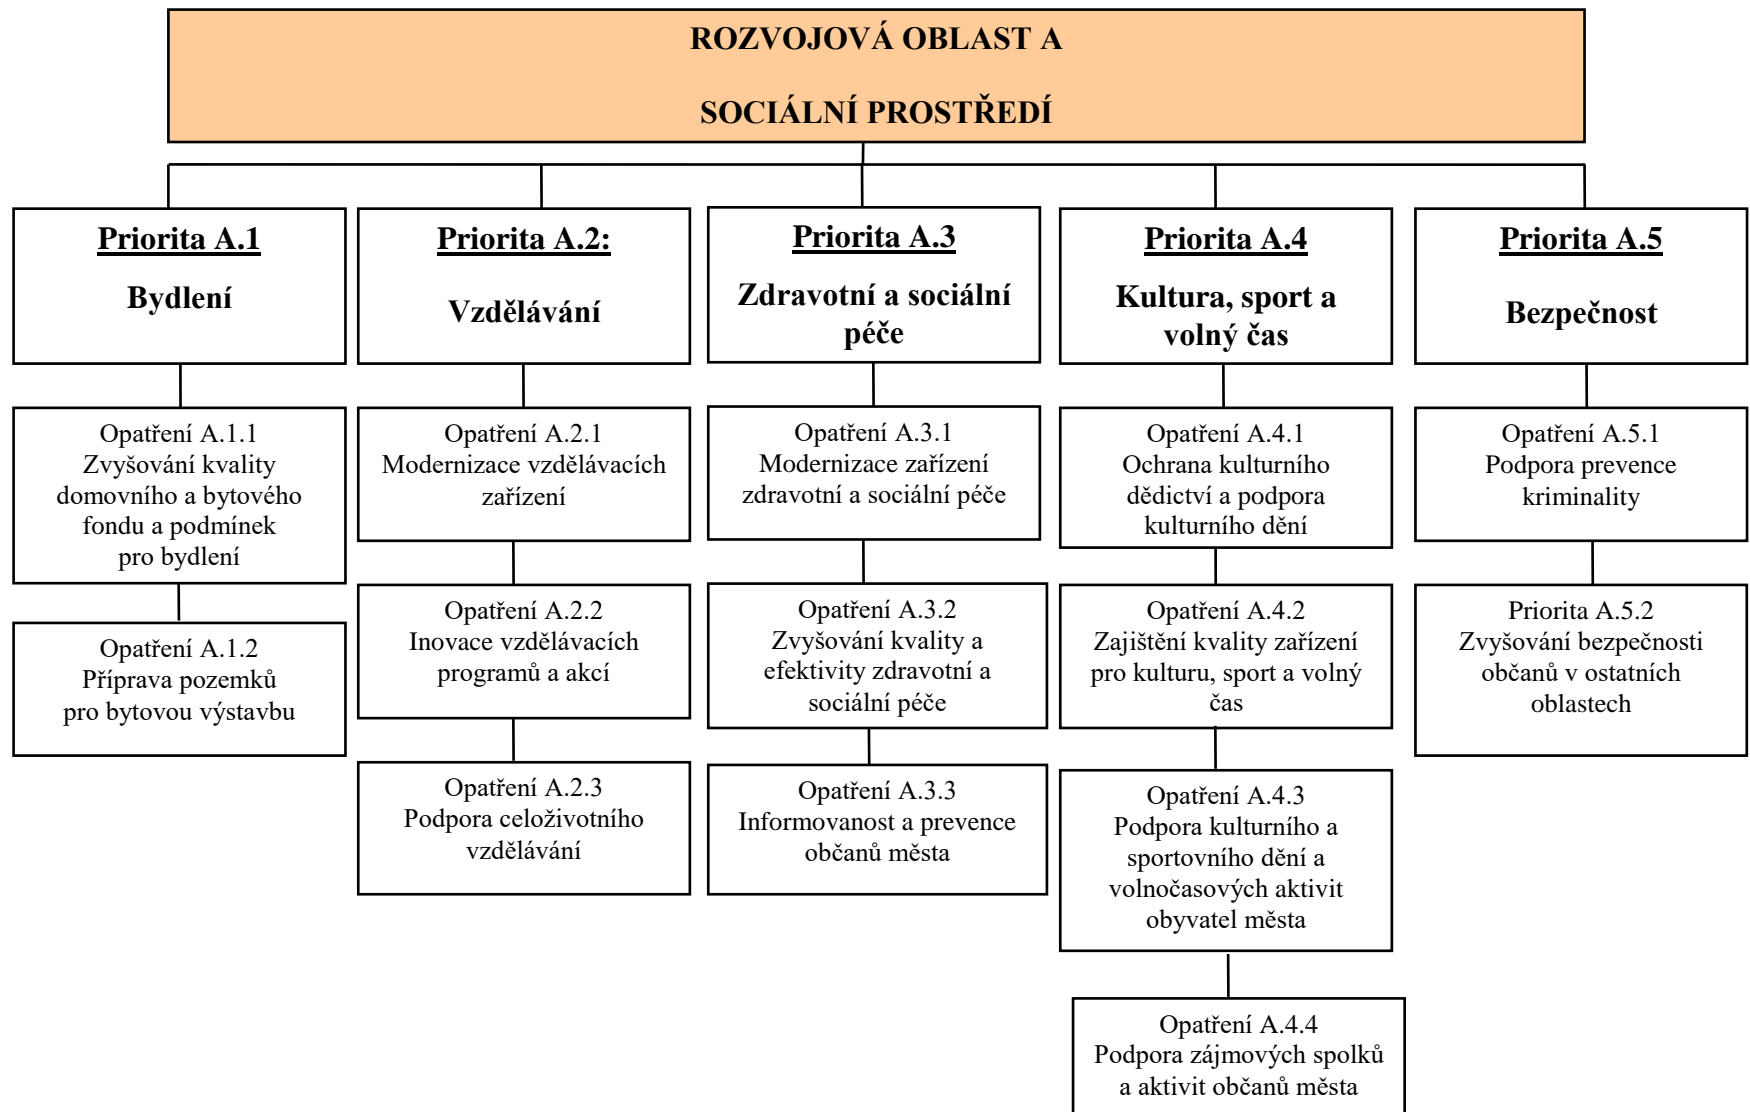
ROZVOJOVÁ OBLAST A

SOCIÁLNÍ PROSTŘEDÍ

Priorita A.1
Bydlení

Opatření A.1.1
Zvyšování kvality domovního a bytového fondu a podmínek pro bydlení

Opatření A.1.2
Příprava pozemků pro bytovou výstavbu

Priorita A.2:
Vzdělávání

Opatření A.2.1
Modernizace vzdělávacích zařízení

Opatření A.2.2
Inovace vzdělávacích programů a akcí

Opatření A.2.3
Podpora celoživotního vzdělávání

Priorita A.3
Zdravotní a sociální péče

Opatření A.3.1
Modernizace zařízení zdravotní a sociální péče

Opatření A.3.2
Zvyšování kvality a efektivity zdravotní a sociální péče

Opatření A.3.3
Informovanost a prevence občanů města

Priorita A.4
Kultura, sport a volný čas

Opatření A.4.1
Ochrana kulturního dědictví a podpora kulturního dění

Opatření A.4.2
Zajištění kvality zařízení pro kulturu, sport a volný čas

Opatření A.4.3
Podpora kulturního a sportovního dění a volnočasových aktivit obyvatel města

Opatření A.4.4
Podpora zájmových spolků a aktivit občanů města

Priorita A.5
Bezpečnost

Opatření A.5.1
Podpora prevence kriminality

Priorita A.5.2
Zvyšování bezpečnosti občanů v ostatních oblastech